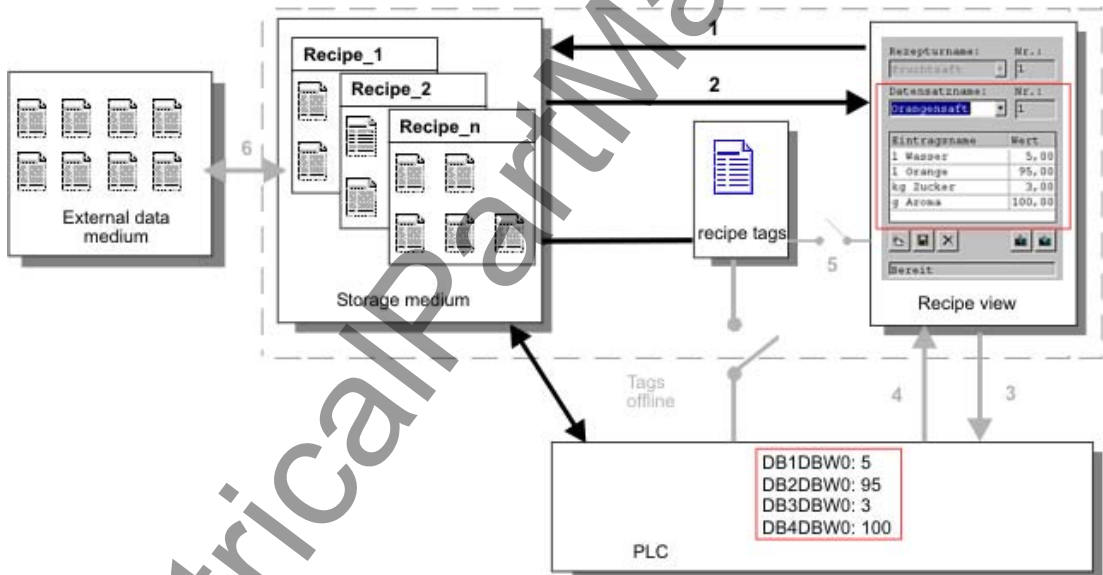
External data medium

6

Recipe_1

Recipe_2

Recipe_n

Storage medium

1

2

recipe tags

5

Rezepturname: Nr.:
Fruchtsaft 1
Datensatzname: Nr.:
Orangensaft 1

| Eintragsname | Wert |
|---|---|
| l Wasser | 5,00 |
| l Orange | 95,00 |
| kg Zucker | 3,00 |
| g Aroma | 100,00 |

Bereit

Recipe view

Tags offline

4

3

DB1DBW0: 5
DB2DBW0: 95
DB3DBW0: 3
DB4DBW0: 100

PLC

ElectricalPartMa